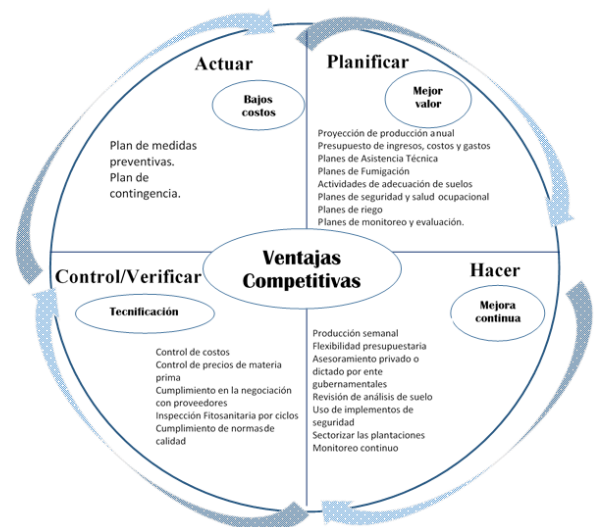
Actuar

Bajos costos

Plan de medidas preventivas.
Plan de contingencia.

Planificar

Mejor valor

Proyección de producción anual
Presupuesto de ingresos, costos y gastos
Planes de Asistencia Técnica
Planes de Fumigación
Actividades de adecuación de suelos
Planes de seguridad y salud ocupacional
Planes de riego
Planes de monitoreo y evaluación.

Ventajas Competitivas

Control/Verificar

Tecnificación

Control de costos
Control de precios de materia prima
Cumplimiento en la negociación con proveedores
Inspección Fitosanitaria por ciclos
Cumplimiento de normas de calidad

Hacer

Mejora continua

Producción semanal
Flexibilidad presupuestaria
Asesoramiento privado o dictado por ente gubernamentales
Revisión de análisis de suelo
Uso de implementos de seguridad
Sectorizar las plantaciones
Monitoreo continuo